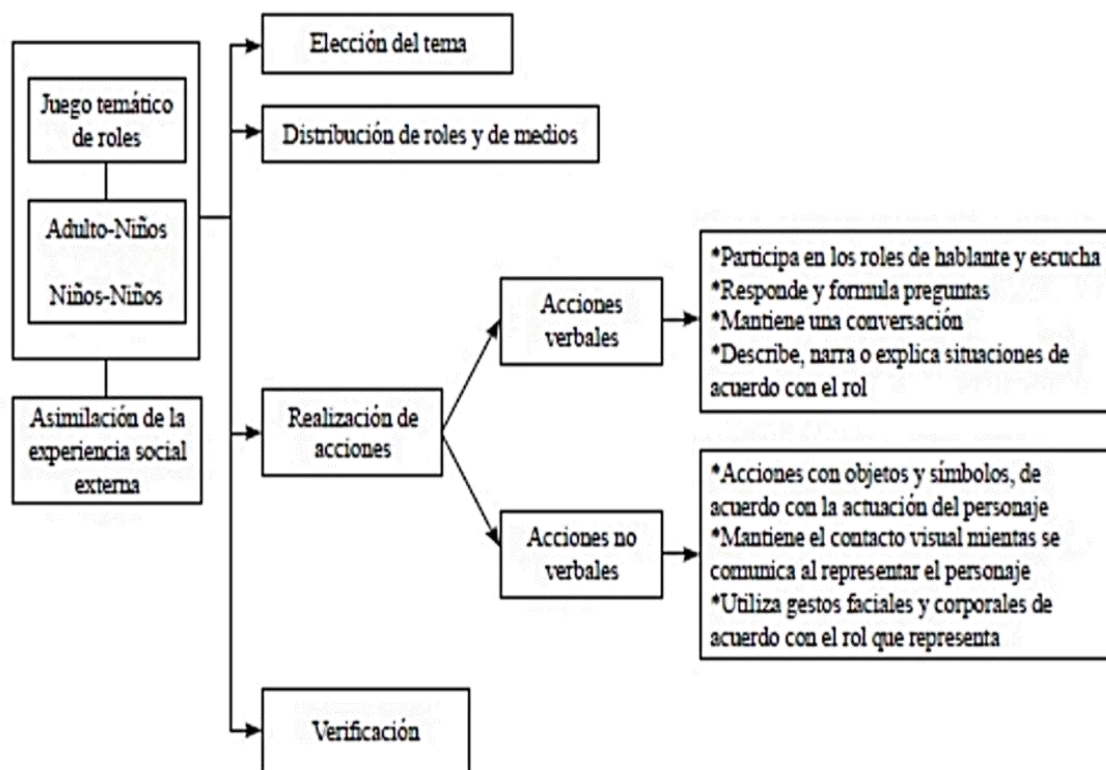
Juego temático de roles

Adulto-Niños

Niños-Niños

Asimilación de la experiencia social externa

Elección del tema

Distribución de roles y de medios

Realización de acciones

Acciones verbales

*Participa en los roles de hablante y escucha
*Responde y formula preguntas
*Mantiene una conversación
*Describe, narra o explica situaciones de acuerdo con el rol

Acciones no verbales

*Acciones con objetos y símbolos, de acuerdo con la actuación del personaje
*Mantiene el contacto visual mientas se comunica al representar el personaje
*Utiliza gestos faciales y corporales de acuerdo con el rol que representa

Verificación